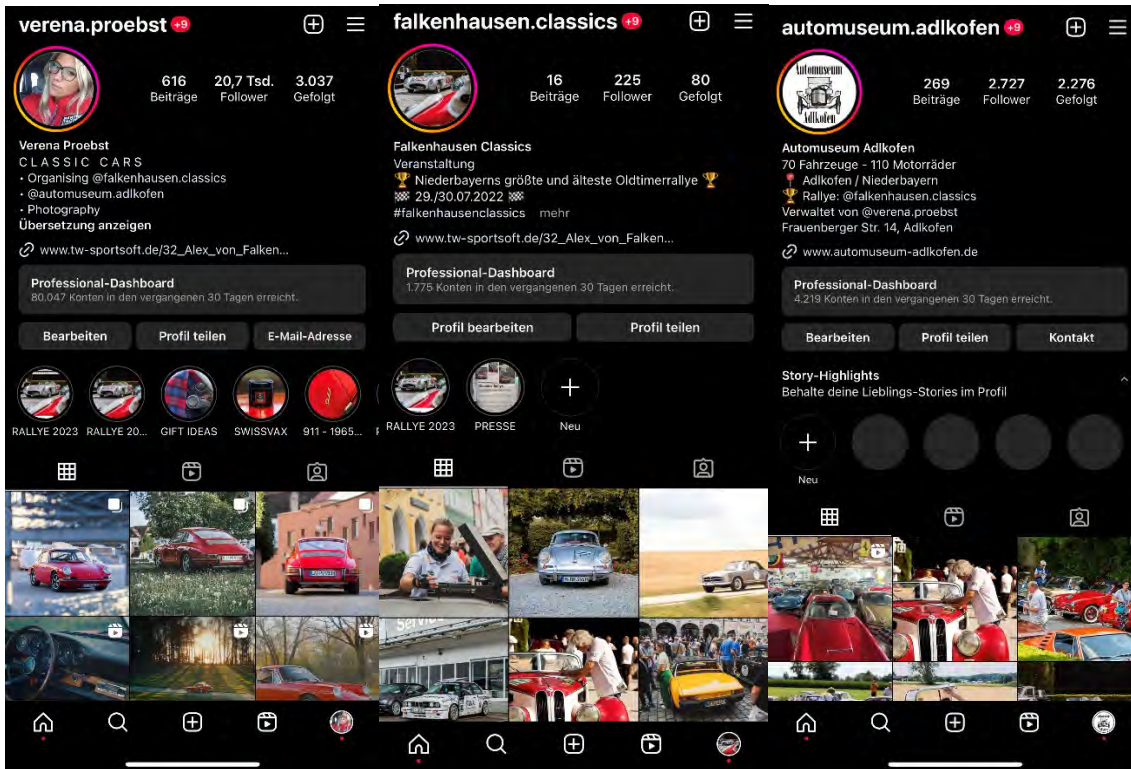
verena.proebst +9

616 Beiträge
20,7 Tsd. Follower
3.037 Gefolgt

Verena Proebst
CLASSIC CARS
• Organising @falkenhausen.classics
• @automuseum.adlkofen
• Photography
Übersetzung anzeigen

www.tw-sportsoft.de/32_Alex_von_Falken...

Professional-Dashboard
80.047 Konten in den vergangenen 30 Tagen erreicht.

Bearbeiten
Profil teilen
E-Mail-Adresse

RALLYE 2023
RALLYE 20...
GIFT IDEAS
SWISSVAX
911 - 1965...

falkenhausen.classics +9

16 Beiträge
225 Follower
80 Gefolgt

Falkenhausen Classics
Veranstaltung
🏆 Niederbayerns größte und älteste Oldtimerrallye 🏆
🏁 29./30.07.2022 🏁
#falkenhausenclassics mehr

www.tw-sportsoft.de/32_Alex_von_Falken...

Professional-Dashboard
1.775 Konten in den vergangenen 30 Tagen erreicht.

Profil bearbeiten
Profil teilen

RALLYE 2023
PRESSE
Neu

automuseum.adlkofen +9

269 Beiträge
2.727 Follower
2.276 Gefolgt

Automuseum Adlkofen
70 Fahrzeuge - 110 Motorräder
📍 Adlkofen / Niederbayern
🏆 Rallye: @falkenhausen.classics
Verwaltet von @verena.proebst
Frauenberger Str. 14, Adlkofen

www.automuseum-adlkofen.de

Professional-Dashboard
4.219 Konten in den vergangenen 30 Tagen erreicht.

Bearbeiten
Profil teilen
Kontakt

Story-Highlights
Behalte deine Lieblings-Stories im Profil

Neu